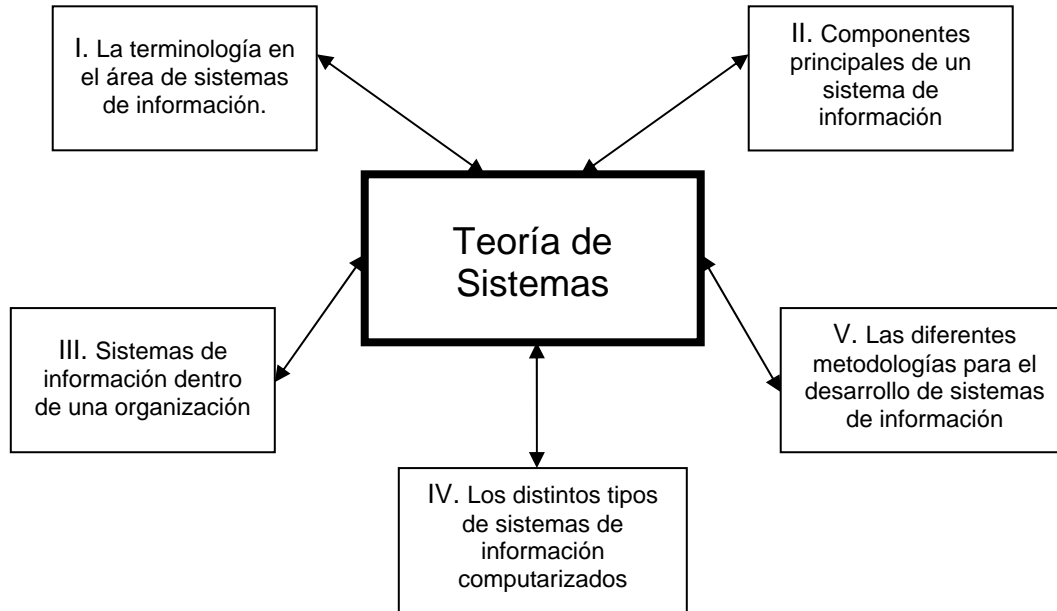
I. La terminología en el área de sistemas de información.

II. Componentes principales de un sistema de información

Teoría de Sistemas

III. Sistemas de información dentro de una organización

V. Las diferentes metodologías para el desarrollo de sistemas de información

IV. Los distintos tipos de sistemas de información computarizados